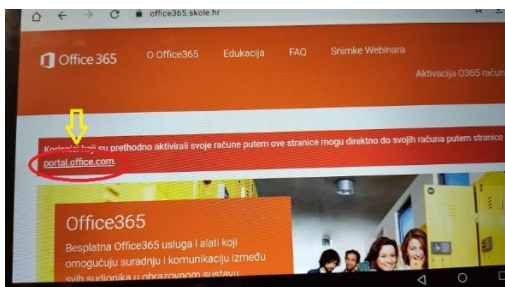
office365.skole.hr

Office 365 O Office365 Edukacija FAQ Snimke Webinara

Aktivacija O365 raču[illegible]

Korisnici koji su prethodno aktivirali svoje račune putem ove stranice mogu direktno do svojih računa putem stranice portal.office.com.

Office365

Besplatna Office365 usluga i alati koji omogućuju suradnju i komunikaciju između svih sudionika u obrazovnom sustavu